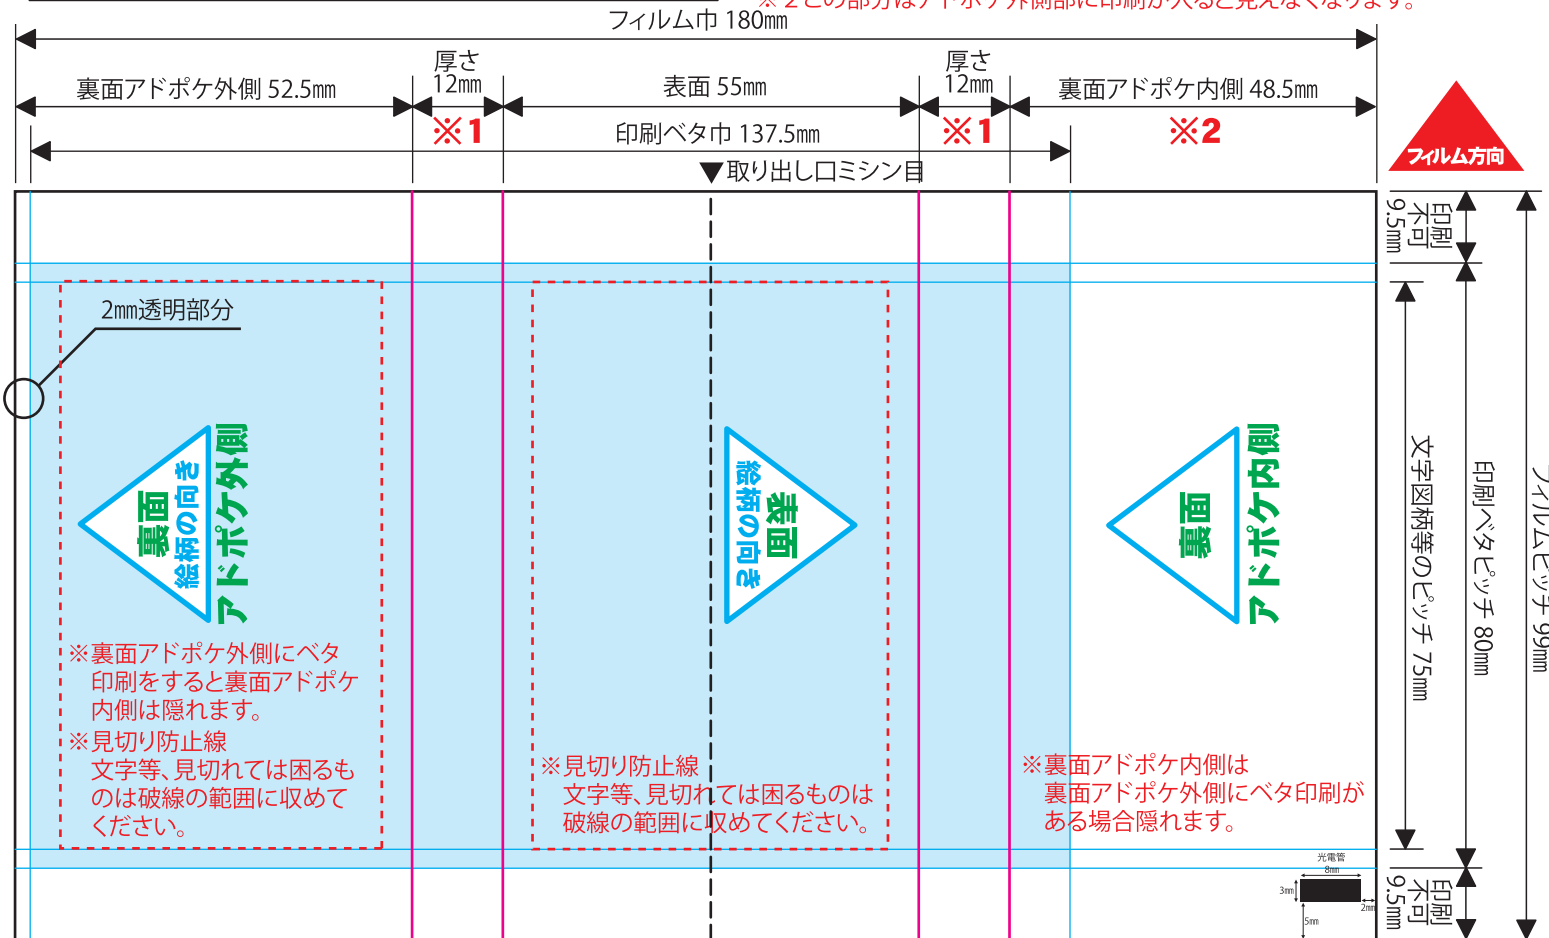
※２この部分はアドポケ外側部に印刷が入ると見えなくなります。

フィルム巾 180㎜

裏面アドポケ外側 52.5㎜
厚さ 12㎜
※1
表面 55㎜
厚さ 12㎜
※1
裏面アドポケ内側 48.5㎜
※2

印刷ベタ巾 137.5㎜

▼取り出し口ミシン目

フィルム方向

印刷不可 9.5㎜

2㎜透明部分

裏面
絵柄の向き
アドポケ外側

表面
絵柄の向き

裏面
アドポケ内側

※裏面アドポケ外側にベタ印刷をすると裏面アドポケ内側は隠れます。
※見切り防止線
文字等、見切れては困るものは破線の範囲に収めてください。

※見切り防止線
文字等、見切れては困るものは破線の範囲に収めてください。

※裏面アドポケ内側は裏面アドポケ外側にベタ印刷がある場合隠れます。

文字図柄等のピッチ 75㎜
印刷ベタピッチ 80㎜
フィルムピッチ 99㎜

光電管
8㎜
3㎜
2㎜
5㎜

印刷不可 9.5㎜